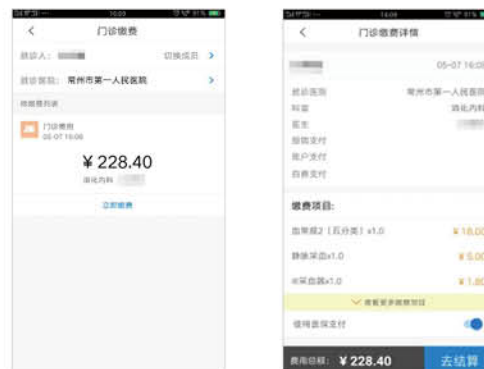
<
门诊缴费
就诊人：
切换就诊人 >
就诊医院： 常州市第一人民医院 >
待缴费列表
门诊缴费
05-07 16:06
¥ 228.40
消化内科
立即缴费

<
门诊缴费详情
05-07 16:0
就诊医院 常州市第一人民医院
科室 消化内科
医生
报销支付
账户支付
自费支付
缴费项目：
血常规2（五分类）x1.0 ¥ 18.00
静脉采血x1.0 ¥ 5.00
采血器x1.0 ¥ 1.80
查看更多缴费项目
使用医保支付
费用总额： ¥ 228.40
去结算